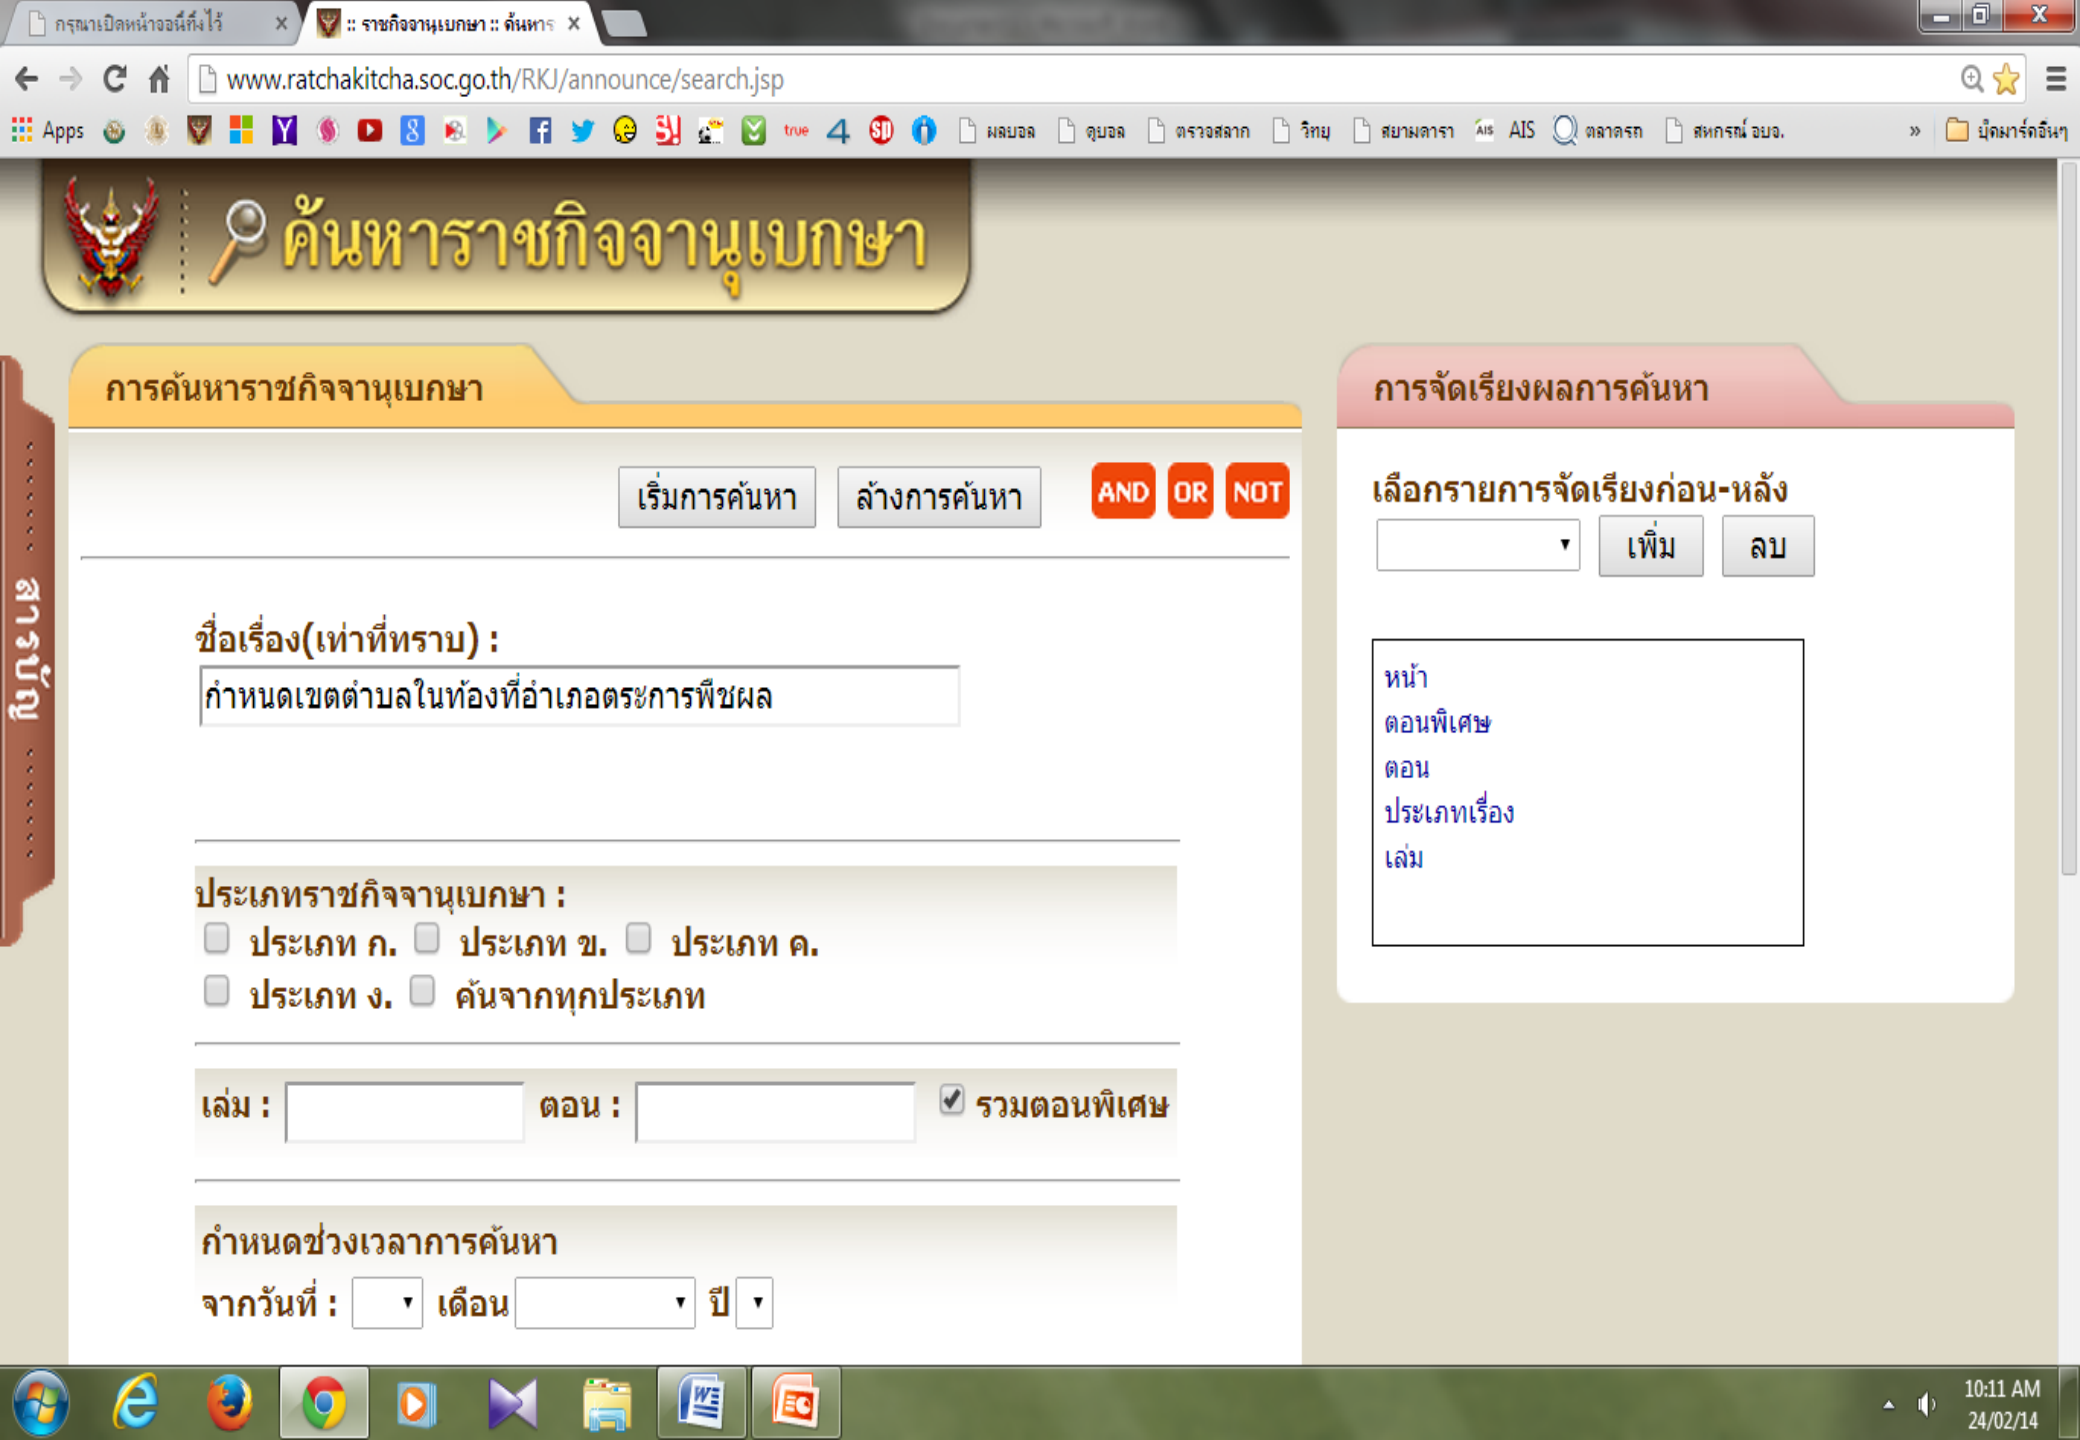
กรุณาเปิดหน้าจอนี้ทิ้งไว้
:: ราชกิจจานุเบกษา :: ค้นหาร

www.ratchakitcha.soc.go.th/RKJ/announce/search.jsp

Apps ผลบอล ดูบอล ตรวจสลาก วิทยุ สยามดารา AIS ตลาดรถ สหกรณ์ อบจ. บุ๊คมาร์คอื่นๆ

ค้นหาราชกิจจานุเบกษา

สารบัญ

การค้นหาราชกิจจานุเบกษา

เริ่มการค้นหา ล้างการค้นหา AND OR NOT

ชื่อเรื่อง(เท่าที่ทราบ) :
กำหนดเขตตำบลในท้องที่อำเภอตระการพืชผล

ประเภทราชกิจจานุเบกษา :
ประเภท ก. ประเภท ข. ประเภท ค.
ประเภท ง. ค้นจากทุกประเภท

เล่ม : ตอน : รวมตอนพิเศษ

กำหนดช่วงเวลาการค้นหา
จากวันที่ : เดือน ปี

การจัดเรียงผลการค้นหา

เลือกรายการจัดเรียงก่อน-หลัง
เพิ่ม ลบ

หน้า
ตอนพิเศษ
ตอน
ประเภทเรื่อง
เล่ม

10:11 AM
24/02/14